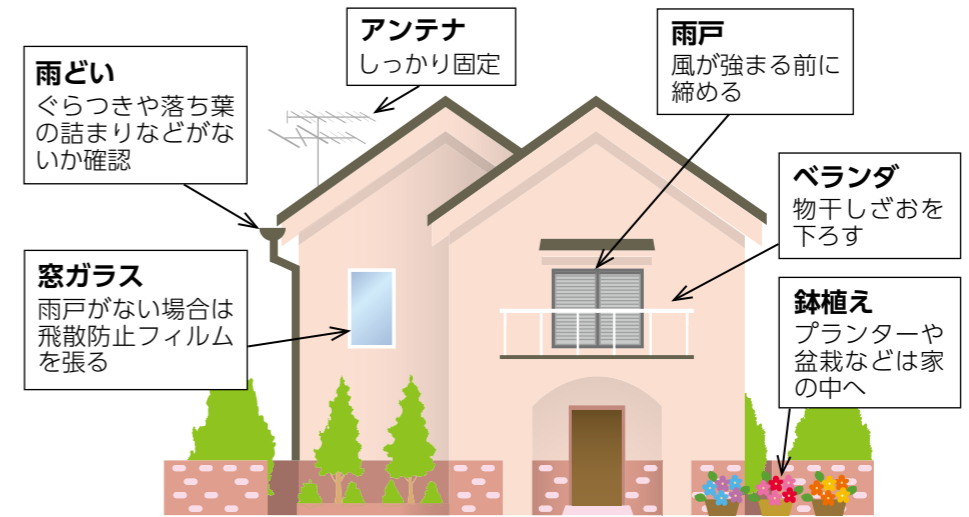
雨どい
ぐらつきや落ち葉の詰まりなどがないか確認

アンテナ
しっかり固定

雨戸
風が強まる前に締める

ベランダ
物干しざおを下ろす

窓ガラス
雨戸がない場合は飛散防止フィルムを張る

鉢植え
プランターや盆栽などは家の中へ